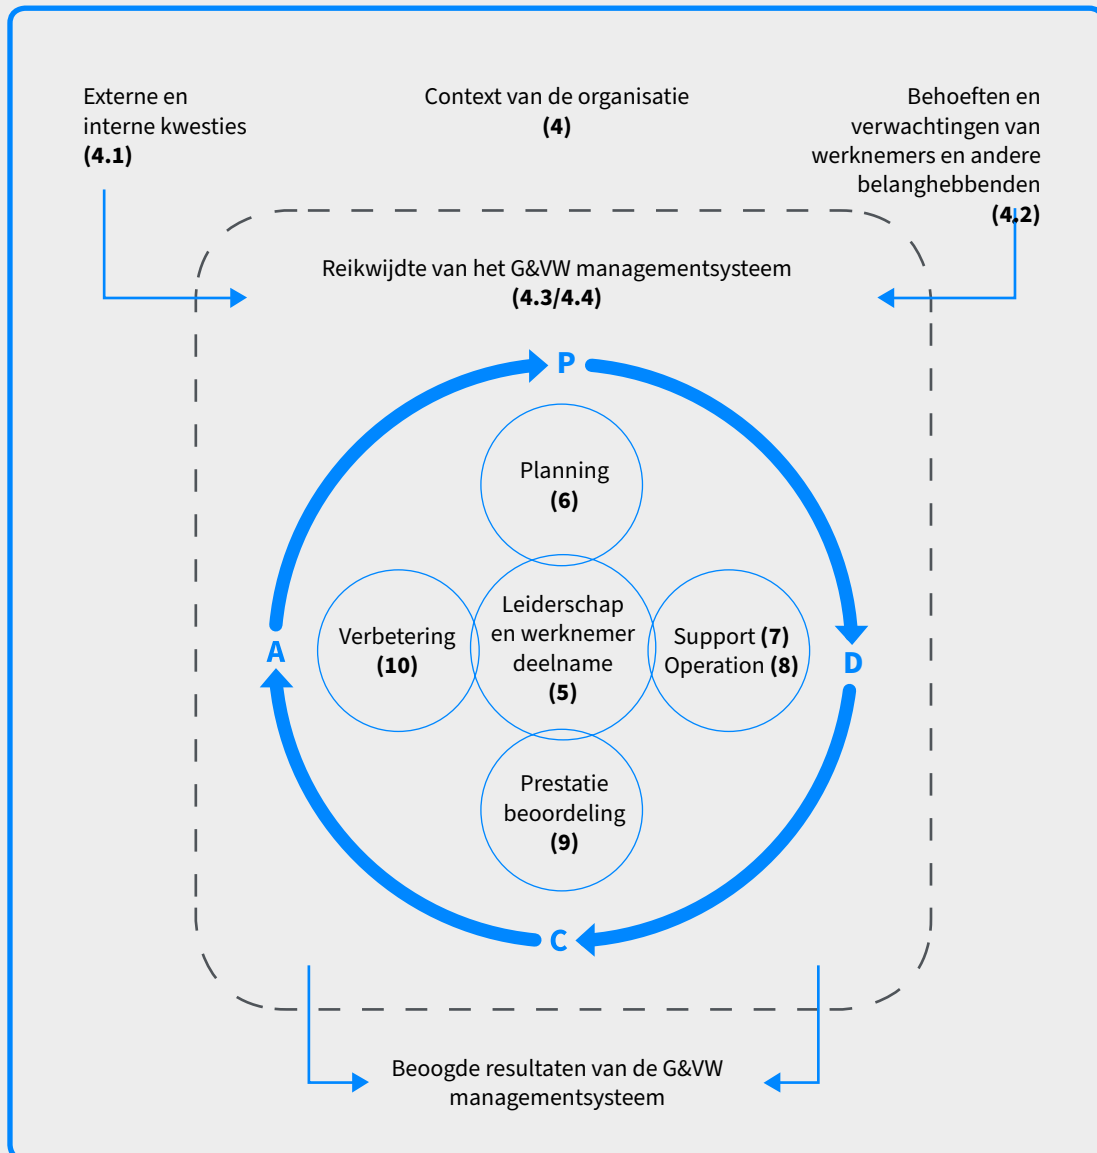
Externe en interne kwesties
**(4.1)**

Context van de organisatie
**(4)**

Behoeften en verwachtingen van werknemers en andere belanghebbenden
**(4.2)**

Reikwijdte van het G&VW managementsysteem
**(4.3/4.4)**

P

Planning
**(6)**

Verbetering
**(10)**

Leiderschap en werknemer deelname
**(5)**

Support **(7)**
Operation **(8)**

A

D

Prestatie beoordeling
**(9)**

C

Beoogde resultaten van de G&VW managementsysteem